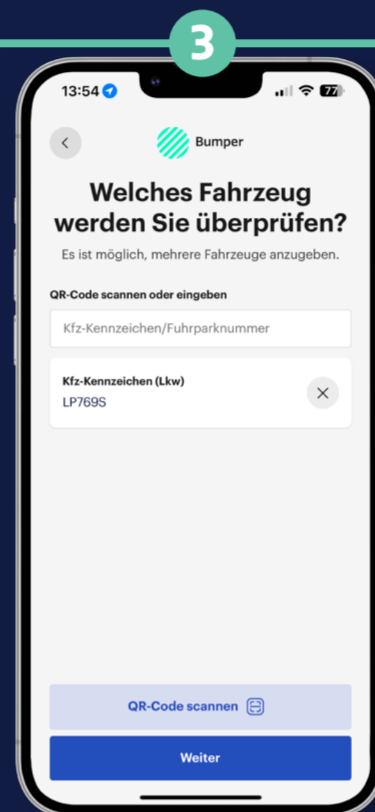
3

13:54

77

<

Bumper

Welches Fahrzeug werden Sie überprüfen?

Es ist möglich, mehrere Fahrzeuge anzugeben.

QR-Code scannen oder eingeben

Kfz-Kennzeichen/Fuhrparknummer

Kfz-Kennzeichen (Lkw)

LP769S

×

QR-Code scannen

Weiter